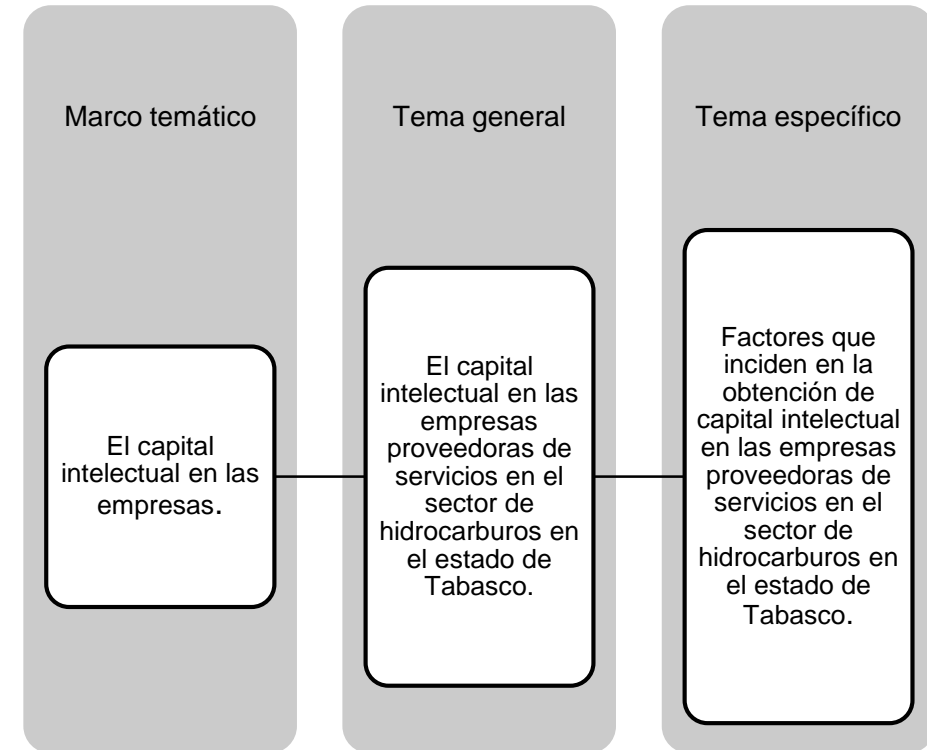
Marco temático

El capital intelectual en las empresas.

Tema general

El capital intelectual en las empresas proveedoras de servicios en el sector de hidrocarburos en el estado de Tabasco.

Tema específico

Factores que inciden en la obtención de capital intelectual en las empresas proveedoras de servicios en el sector de hidrocarburos en el estado de Tabasco.